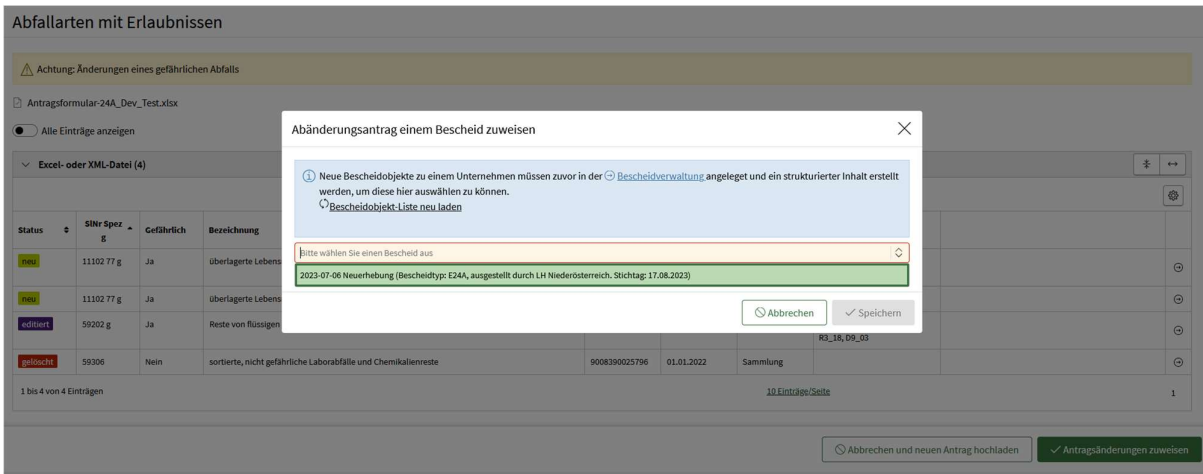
Abfallarten mit Erlaubnissen

Achtung: Änderungen eines gefährlichen Abfalls

Antragsformular-24A_Dev_Test.xlsx

Alle Einträge anzeigen

Excel- oder XML-Datei (4)

| Status | SlNr Spez g | Gefährlich | Bezeichnung | | | | |
|---|---|---|---|---|---|---|---|
| neu | 11102 77 g | Ja | überlagerte Lebens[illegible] | | | | |
| neu | 11102 77 g | Ja | überlagerte Lebens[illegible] | | | | |
| editiert | 59202 g | Ja | Reste von flüssigen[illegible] | | | | R3_18, D9_03 |
| gelöscht | 59306 | Nein | sortierte, nicht gefährliche Laborabfälle und Chemikalienreste | 9008390025796 | 01.01.2022 | Sammlung | |

1 bis 4 von 4 Einträgen

10 Einträge/Seite

1

Abbrechen und neuen Antrag hochladen

Antragsänderungen zuweisen

Abänderungsantrag einem Bescheid zuweisen

Neue Bescheidobjekte zu einem Unternehmen müssen zuvor in der Bescheidverwaltung angeleget und ein strukturierter Inhalt erstellt werden, um diese hier auswählen zu können.

Bescheidobjekt-Liste neu laden

Bitte wählen Sie einen Bescheid aus

2023-07-06 Neuerhebung (Bescheidtyp: E24A, ausgestellt durch LH Niederösterreich. Stichtag: 17.08.2023)

Abbrechen

Speichern